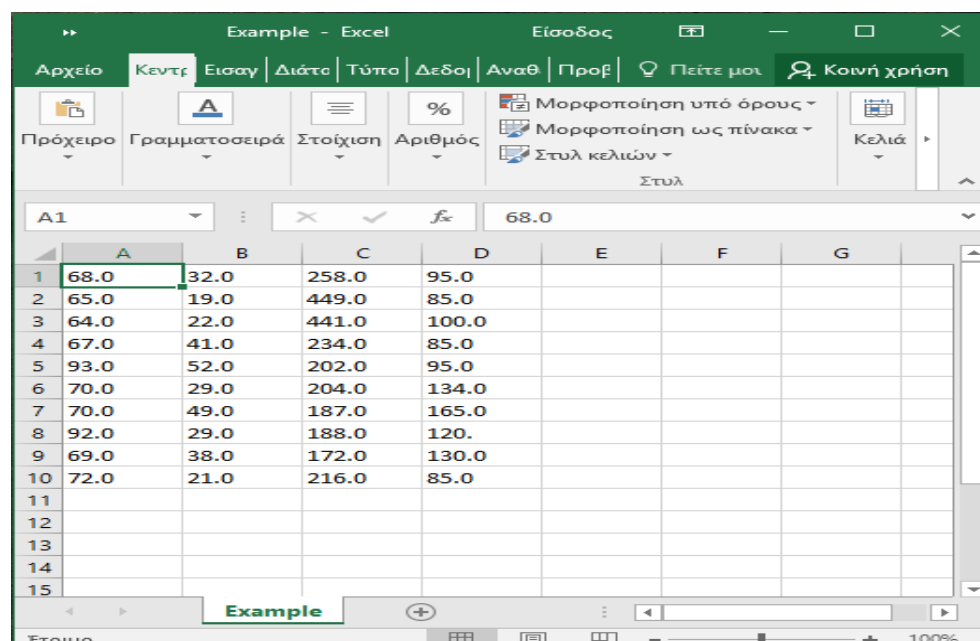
Example - Excel Είσοδος

Αρχείο Κεντρ Εισαγ Διάτα Τύπο Δεδο Αναθ Προβ Πείτε μου Κοινή χρήση

Πρόχειρο Γραμματοσειρά Στοίχιση Αριθμός Μορφοποίηση υπό όρους Μορφοποίηση ως πίνακα Στυλ κελιών Στυλ Κελιά

A1 68.0

| | A | B | C | D | E | F | G |
|---|---|---|---|---|---|---|---|
| 1 | 68.0 | 32.0 | 258.0 | 95.0 | | | |
| 2 | 65.0 | 19.0 | 449.0 | 85.0 | | | |
| 3 | 64.0 | 22.0 | 441.0 | 100.0 | | | |
| 4 | 67.0 | 41.0 | 234.0 | 85.0 | | | |
| 5 | 93.0 | 52.0 | 202.0 | 95.0 | | | |
| 6 | 70.0 | 29.0 | 204.0 | 134.0 | | | |
| 7 | 70.0 | 49.0 | 187.0 | 165.0 | | | |
| 8 | 92.0 | 29.0 | 188.0 | 120. | | | |
| 9 | 69.0 | 38.0 | 172.0 | 130.0 | | | |
| 10 | 72.0 | 21.0 | 216.0 | 85.0 | | | |
| 11 | | | | | | | |
| 12 | | | | | | | |
| 13 | | | | | | | |
| 14 | | | | | | | |
| 15 | | | | | | | |

Example

Έτοιμο 100%